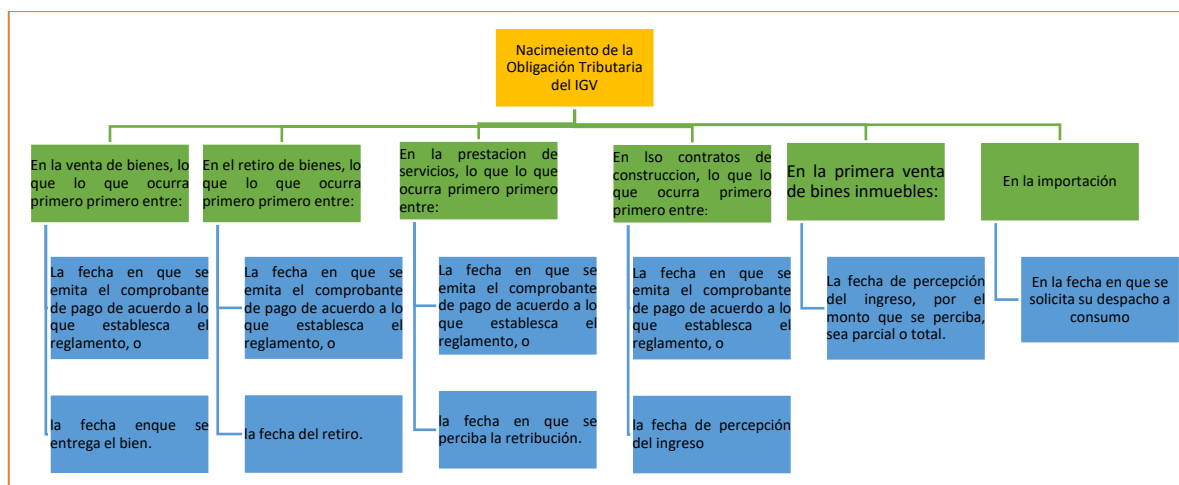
Nacimeiento de la Obligación Tributaria del IGV

En la venta de bienes, lo que lo que ocurra primero primero entre:

La fecha en que se emita el comprobante de pago de acuerdo a lo que establesca el reglamento, o

la fecha enque se entrega el bien.

En el retiro de bienes, lo que lo que ocurra primero primero entre:

La fecha en que se emita el comprobante de pago de acuerdo a lo que establesca el reglamento, o

la fecha del retiro.

En la prestacion de servicios, lo que lo que ocurra primero primero entre:

La fecha en que se emita el comprobante de pago de acuerdo a lo que establesca el reglamento, o

la fecha en que se perciba la retribución.

En lso contratos de construccion, lo que lo que ocurra primero primero entre:

La fecha en que se emita el comprobante de pago de acuerdo a lo que establesca el reglamento, o

la fecha de percepción del ingreso

En la primera venta de bines inmuebles:

La fecha de percepción del ingreso, por el monto que se perciba, sea parcial o total.

En la importación

En la fecha en que se solicita su despacho a consumo